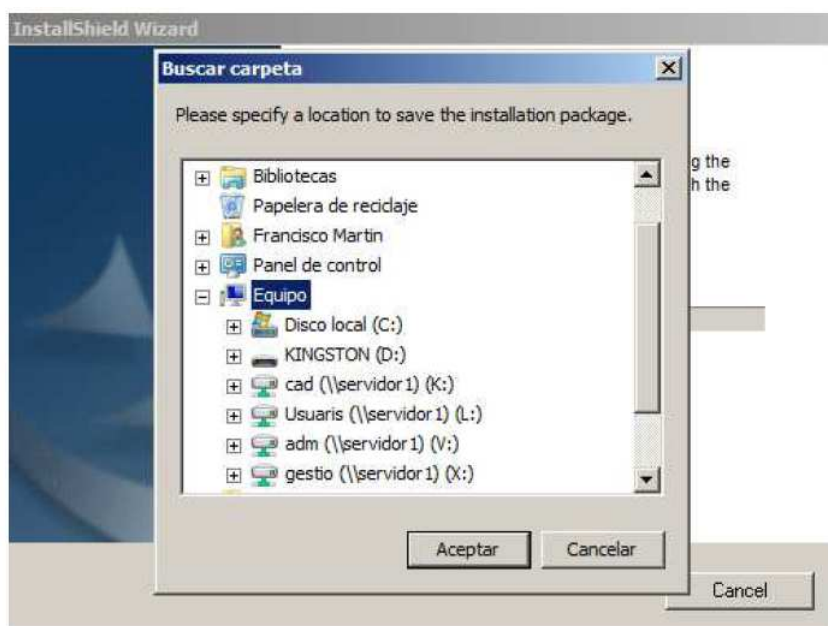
InstallShield Wizard

Buscar carpeta

Please specify a location to save the installation package.

Bibliotecas
Papelera de reciclaje
Francisco Martin
Panel de control
Equipo
Disco local (C:)
KINGSTON (D:)
cad (\\servidor1) (K:)
Usuaris (\\servidor1) (L:)
adm (\\servidor1) (V:)
gestio (\\servidor1) (X:)

Aceptar
Cancelar

g the
h the

Cancel